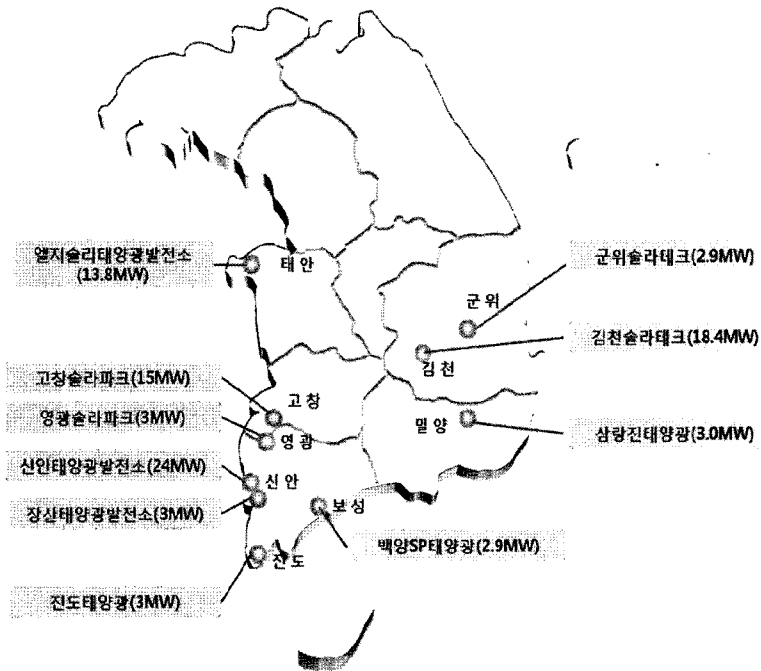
엘지솔라태양광발전소
(13.8MW)

태 안

군위솔라테크(2.9MW)

군 위

김천솔라테크(18.4MW)

김 천

고창솔라파크(15MW)

고 창

영광솔라파크(3MW)

영 광

밀 양

삼랑진태양광(3.0MW)

신안태양광발전소(24MW)

신 안

장산태양광발전소(3MW)

보 성

백양SP태양광(2.9MW)

진 도

진도태양광(3MW)